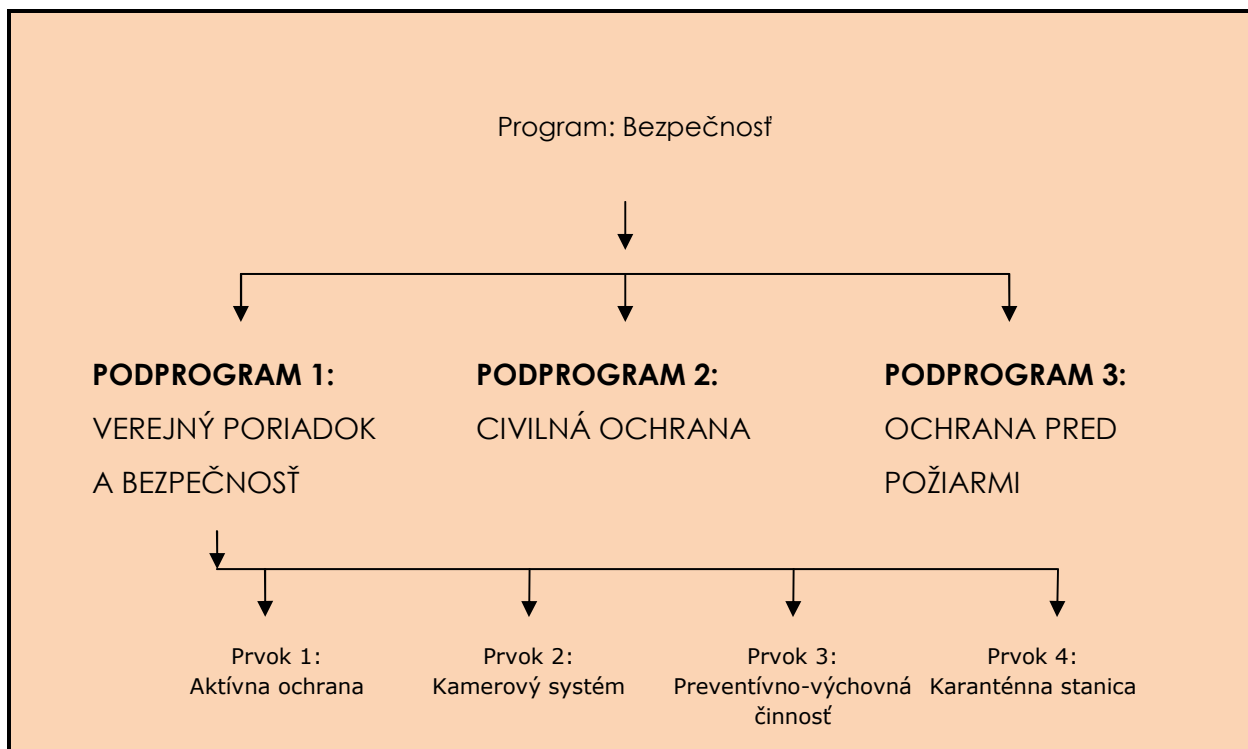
Program: Bezpečnosť

**PODPROGRAM 1:**
VEREJNÝ PORIADOK A BEZPEČNOSŤ

**PODPROGRAM 2:**
CIVILNÁ OCHRANA

**PODPROGRAM 3:**
OCHRANA PRED POŽIARMI

Prvok 1:
Aktívna ochrana

Prvok 2:
Kamerový systém

Prvok 3:
Preventívno-výchovná činnosť

Prvok 4:
Karanténna stanica